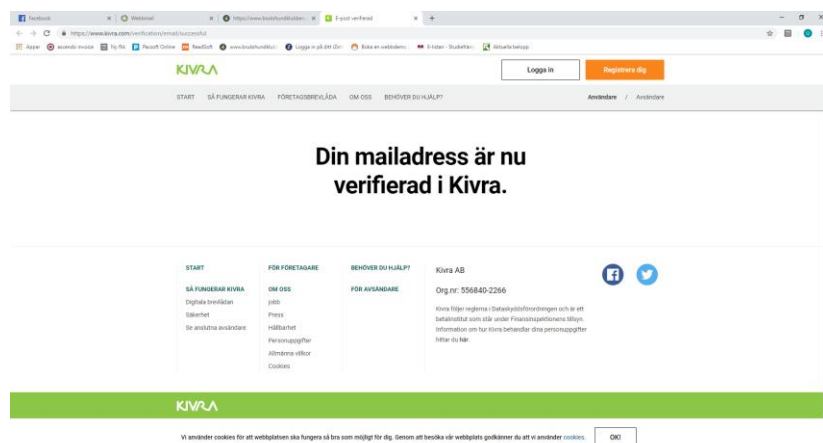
Facebook | Webmail | https://www.bostuhundklubb... | E-post verifierad | +

https://www.kivra.com/verification/email/successful

Appar | ascendo invoice | hy fix | Microsoft Online | Feedloft | www.bostuhundklubb | Logga in på ditt iZet | Boka en webbdemo | E-listan - Studiefrämj | Aktuella belopp

KIVRA

Logga in

Registrera dig

START SÅ FUNGERAR KIVRA FÖRETAGSBREVLÅDA OM OSS BEHÖVER DU HJÄLP?

Användare / Avsändare

Din mailadress är nu verifierad i Kivra.

START

SÅ FUNGERAR KIVRA
Digitala brevlådan
Säkerhet
Se anslutna avsändare

FÖR FÖRETAGARE

OM OSS
Jobb
Press
Hållbarhet
Personuppgifter
Allmänna villkor
Cookies

BEHÖVER DU HJÄLP?

FÖR AVSÄNDARE

Kivra AB

Org.nr: 556840-2266

Kivra följer reglerna i Dataskyddsförordningen och är ett betalinstitut som står under Finansinspektionens tillsyn. Information om hur Kivra behandlar dina personuppgifter hittar du här.

KIVRA

Vi använder cookies för att webbplatsen ska fungera så bra som möjligt för dig. Genom att besöka vår webbplats godkänner du att vi använder cookies.

OK!